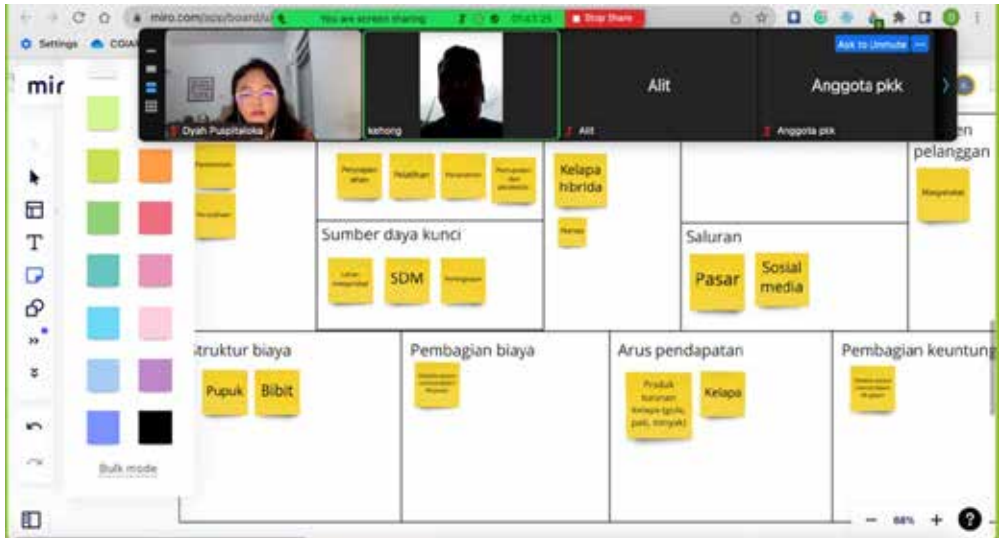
miro.com/app/board/

You are screen sharing

Stop Share

Settings

CGIA

mir

Ask to Unmute

Dyah Puspitaloka

kehong

Alit

Alit

Anggota pkk

Anggota pkk

en pelanggan

Masyarakat

Kelapa hibrida

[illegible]

Sumber daya kunci

Lahan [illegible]

SDM

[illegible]

Saluran

Pasar

Sosial media

Struktur biaya

Pupuk

Bibit

Pembagian biaya

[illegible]

Arus pendapatan

Produk turunan kelapa (gula, pati, minyak)

Kelapa

Pembagian keuntung

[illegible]

Bulk mode

68%